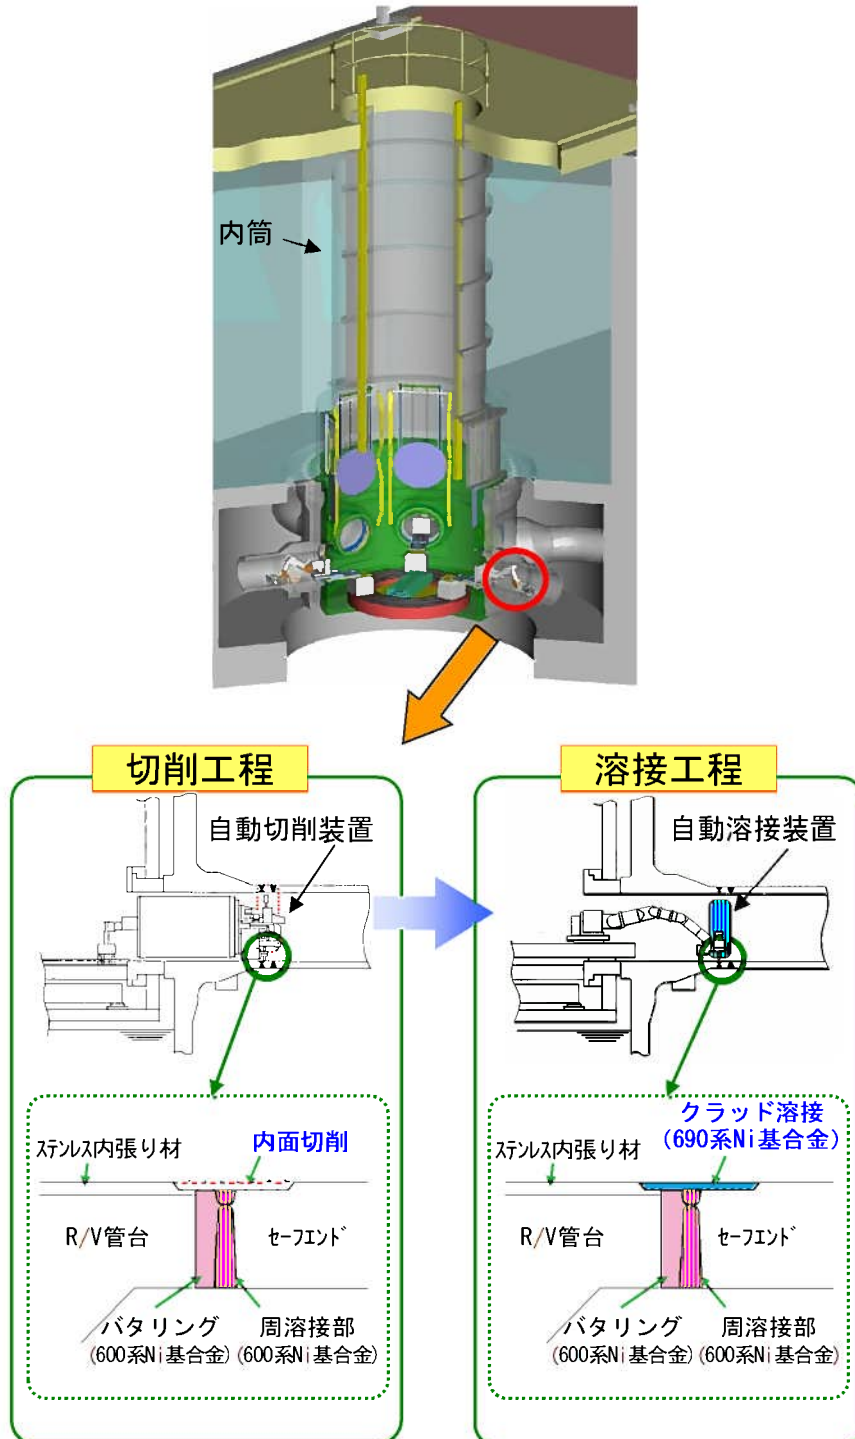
内筒

切削工程

自動切削装置

ｽﾃﾝﾚｽ内張り材

内面切削

R/V管台

ｾｰﾌｴﾝﾄﾞ

バタリング
(600系Ni基合金)

周溶接部
(600系Ni基合金)

溶接工程

自動溶接装置

クラッド溶接
(690系Ni基合金)

ｽﾃﾝﾚｽ内張り材

R/V管台

ｾｰﾌｴﾝﾄﾞ

バタリング
(600系Ni基合金)

周溶接部
(600系Ni基合金)